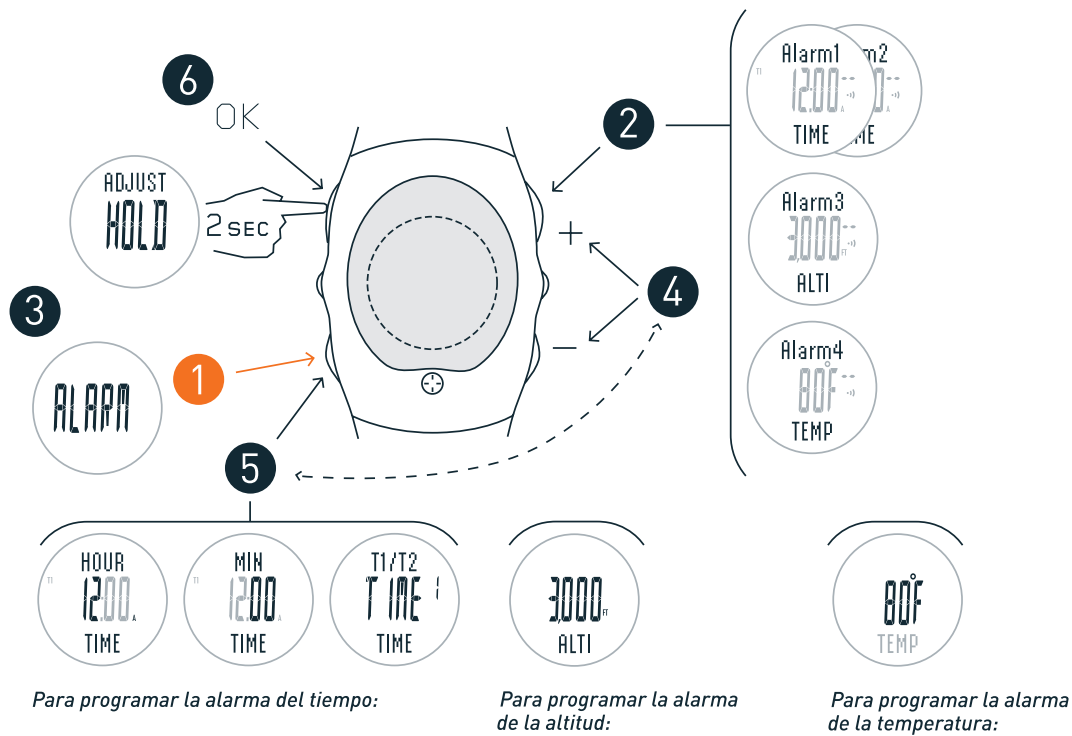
6
OK
ADJUST
HOLD
2 SEC
2
Alarm1
12:00
TIME
m2
ME
Alarm3
3000
ALTI
Alarm4
80°F
TEMP
+
4
–
3
ALARM
1
5
HOUR
12:00
TIME
MIN
12:00
TIME
T1/T2
TIME 1
TIME
3000 FT
ALTI
80°F
TEMP

Para programar la alarma del tiempo:

Para programar la alarma de la altitud:

Para programar la alarma de la temperatura: